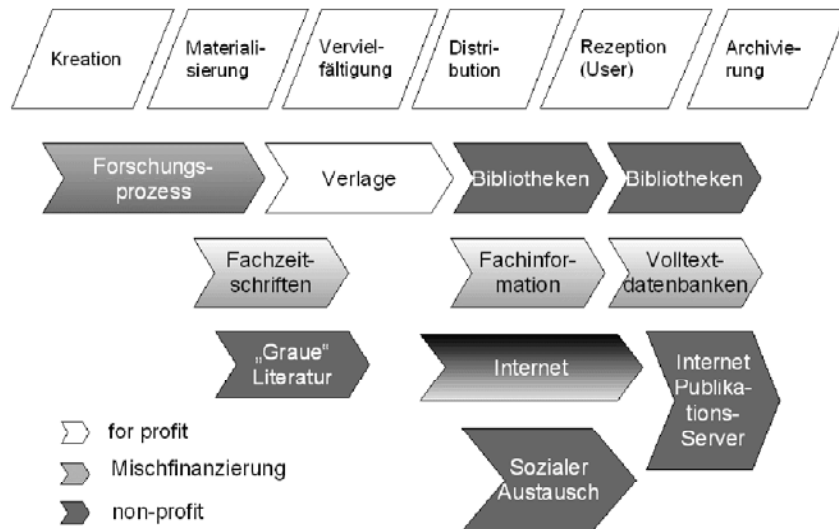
Kreation

Materialisierung

Vervielfältigung

Distribution

Rezeption (User)

Archivierung

Forschungsprozess

Verlage

Bibliotheken

Bibliotheken

Fachzeitschriften

Fachinformation

Volltextdatenbanken

„Graue" Literatur

Internet

Internet Publikations-Server

Sozialer Austausch

for profit

Mischfinanzierung

non-profit